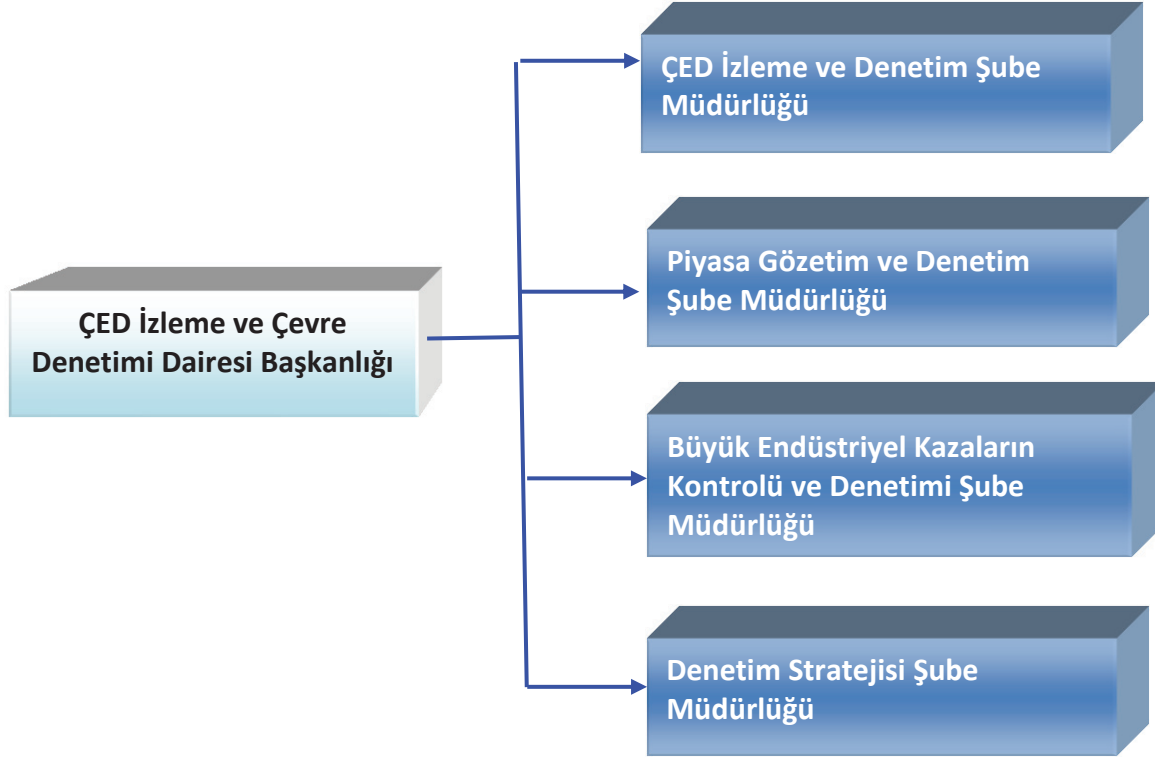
ÇED İzleme ve Çevre Denetimi Dairesi Başkanlığı

ÇED İzleme ve Denetim Şube Müdürlüğü

Piyasa Gözetim ve Denetim Şube Müdürlüğü

Büyük Endüstriyel Kazaların Kontrolü ve Denetimi Şube Müdürlüğü

Denetim Stratejisi Şube Müdürlüğü